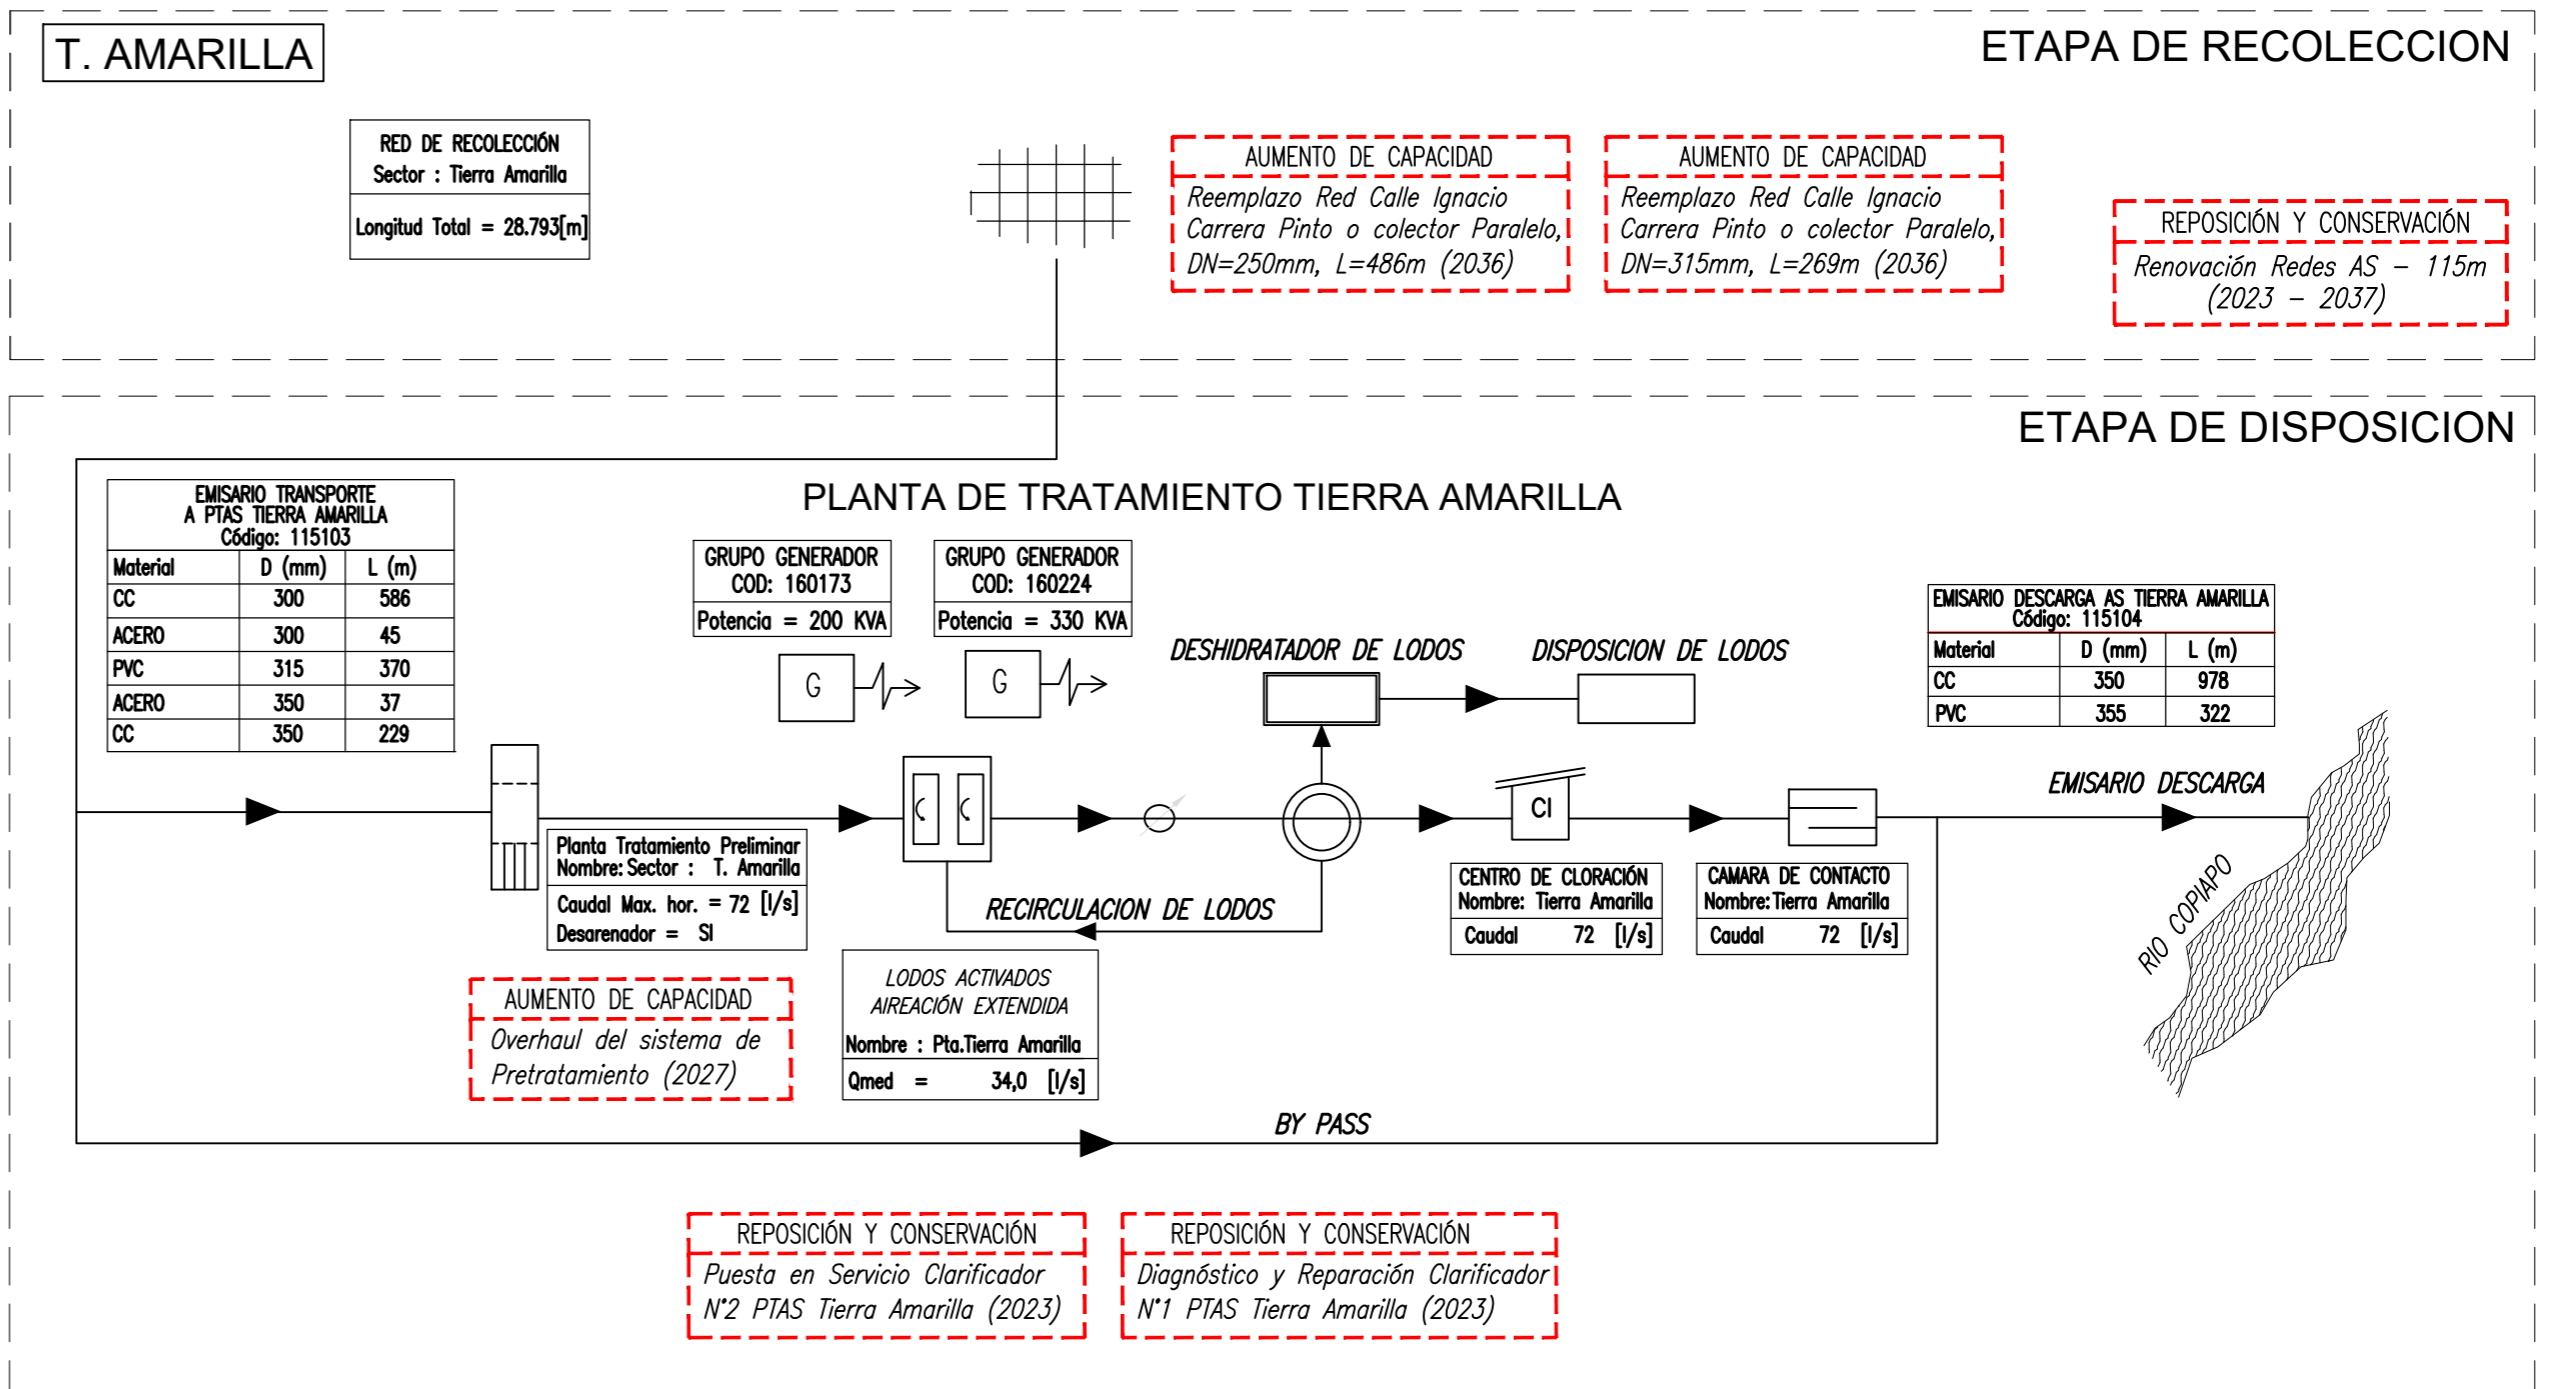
T. AMARILLA

ETAPA DE RECOLECCION

RED DE RECOLECCIÓN
Sector : Tierra Amarilla
Longitud Total = 28.793[m]

AUMENTO DE CAPACIDAD
Reemplazo Red Calle Ignacio Carrera Pinto o colector Paralelo, DN=250mm, L=486m (2036)

AUMENTO DE CAPACIDAD
Reemplazo Red Calle Ignacio Carrera Pinto o colector Paralelo, DN=315mm, L=269m (2036)

REPOSICIÓN Y CONSERVACIÓN
Renovación Redes AS – 115m (2023 – 2037)

ETAPA DE DISPOSICION

PLANTA DE TRATAMIENTO TIERRA AMARILLA

EMISARIO TRANSPORTE A PTAS TIERRA AMARILLA
Código: 115103

| Material | D (mm) | L (m) |
|---|---|---|
| CC | 300 | 586 |
| ACERO | 300 | 45 |
| PVC | 315 | 370 |
| ACERO | 350 | 37 |
| CC | 350 | 229 |

GRUPO GENERADOR
COD: 160173
Potencia = 200 KVA

GRUPO GENERADOR
COD: 160224
Potencia = 330 KVA

G

G

DESHIDRATADOR DE LODOS

DISPOSICION DE LODOS

EMISARIO DESCARGA AS TIERRA AMARILLA
Código: 115104

| Material | D (mm) | L (m) |
|---|---|---|
| CC | 350 | 978 |
| PVC | 355 | 322 |

CI

EMISARIO DESCARGA

Planta Tratamiento Preliminar
Nombre: Sector : T. Amarilla
Caudal Max. hor. = 72 [l/s]
Desarenador = SI

RECIRCULACION DE LODOS

CENTRO DE CLORACIÓN
Nombre: Tierra Amarilla
Caudal 72 [l/s]

CAMARA DE CONTACTO
Nombre: Tierra Amarilla
Caudal 72 [l/s]

RIO COPIAPO

AUMENTO DE CAPACIDAD
Overhaul del sistema de Pretratamiento (2027)

LODOS ACTIVADOS
AIREACIÓN EXTENDIDA
Nombre : Pta.Tierra Amarilla
Qmed = 34,0 [l/s]

BY PASS

REPOSICIÓN Y CONSERVACIÓN
Puesta en Servicio Clarificador N°2 PTAS Tierra Amarilla (2023)

REPOSICIÓN Y CONSERVACIÓN
Diagnóstico y Reparación Clarificador N°1 PTAS Tierra Amarilla (2023)